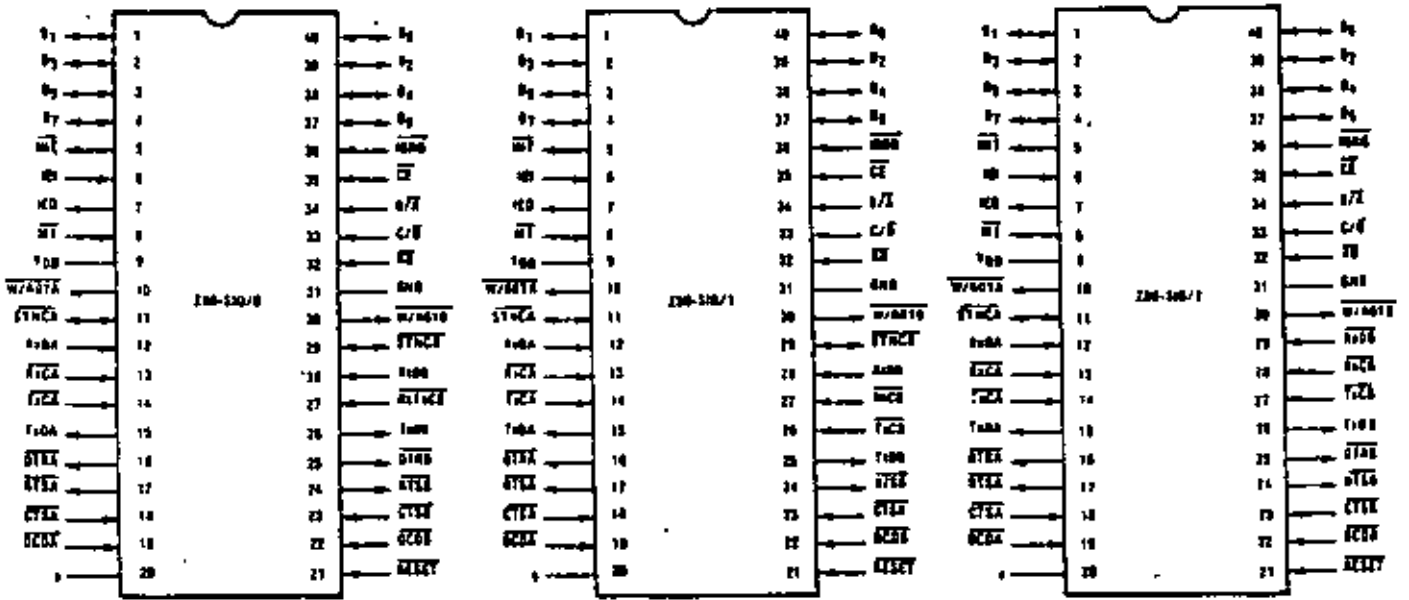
$D_1$ 1
$D_3$ 2
$D_5$ 3
$D_7$ 4
$\overline{INT}$ 5
IEI 6
IEO 7
$\overline{M1}$ 8
$V_{DD}$ 9
$\overline{W/RDYA}$ 10
$\overline{SYNCA}$ 11
RxDA 12
$\overline{RxCA}$ 13
$\overline{TxCA}$ 14
TxDA 15
$\overline{DTRA}$ 16
$\overline{RTSA}$ 17
$\overline{CTSA}$ 18
$\overline{DCDA}$ 19
Φ 20

Z80-SIO/0

40 $D_0$
39 $D_2$
38 $D_4$
37 $D_6$
36 $\overline{IORQ}$
35 $\overline{CE}$
34 $B/\overline{A}$
33 $C/\overline{D}$
32 $\overline{RD}$
31 GND
30 $\overline{W/RDYB}$
29 $\overline{SYNCB}$
28 RxDB
27 $\overline{RxTxCB}$
26 TxDB
25 $\overline{DTRB}$
24 $\overline{RTSB}$
23 $\overline{CTSB}$
22 $\overline{DCDB}$
21 $\overline{RESET}$

$D_1$ 1
$D_3$ 2
$D_5$ 3
$D_7$ 4
$\overline{INT}$ 5
IEI 6
IEO 7
$\overline{M1}$ 8
$V_{DD}$ 9
$\overline{W/RDYA}$ 10
$\overline{SYNCA}$ 11
RxDA 12
$\overline{RxCA}$ 13
$\overline{TxCA}$ 14
TxDA 15
$\overline{DTRA}$ 16
$\overline{RTSA}$ 17
$\overline{CTSA}$ 18
$\overline{DCDA}$ 19
Φ 20

Z80-SIO/1

40 $D_0$
39 $D_2$
38 $D_4$
37 $D_6$
36 $\overline{IORQ}$
35 $\overline{CE}$
34 $B/\overline{A}$
33 $C/\overline{D}$
32 $\overline{RD}$
31 GND
30 $\overline{W/RDYB}$
29 $\overline{SYNCB}$
28 RxDB
27 $\overline{RxCB}$
26 $\overline{TxCB}$
25 TxDB
24 $\overline{RTSB}$
23 $\overline{CTSB}$
22 $\overline{DCDB}$
21 $\overline{RESET}$

$D_1$ 1
$D_3$ 2
$D_5$ 3
$D_7$ 4
$\overline{INT}$ 5
IEI 6
IEO 7
$\overline{M1}$ 8
$V_{DD}$ 9
$\overline{W/RDYA}$ 10
$\overline{SYNCA}$ 11
RxDA 12
$\overline{RxCA}$ 13
$\overline{TxCA}$ 14
TxDA 15
$\overline{DTRA}$ 16
$\overline{RTSA}$ 17
$\overline{CTSA}$ 18
$\overline{DCDA}$ 19
Φ 20

Z80-SIO/2

40 $D_0$
39 $D_2$
38 $D_4$
37 $D_6$
36 $\overline{IORQ}$
35 $\overline{CE}$
34 $B/\overline{A}$
33 $C/\overline{D}$
32 $\overline{RD}$
31 GND
30 $\overline{W/RDYB}$
29 RxDB
28 $\overline{RxCB}$
27 $\overline{TxCB}$
26 TxDB
25 $\overline{DTRB}$
24 $\overline{RTSB}$
23 $\overline{CTSB}$
22 $\overline{DCDB}$
21 $\overline{RESET}$